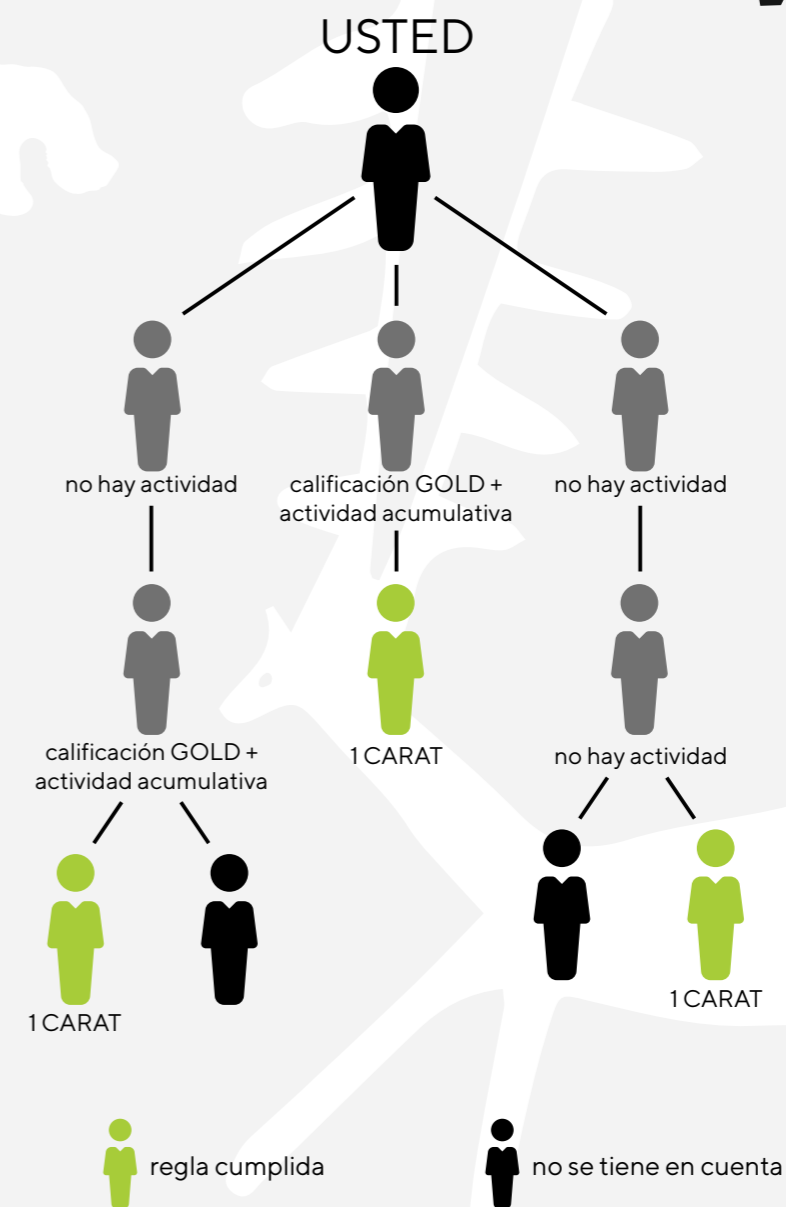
USTED

no hay actividad

calificación GOLD + actividad acumulativa

no hay actividad

calificación GOLD + actividad acumulativa

1 CARAT

no hay actividad

1 CARAT

1 CARAT

regla cumplida

no se tiene en cuenta